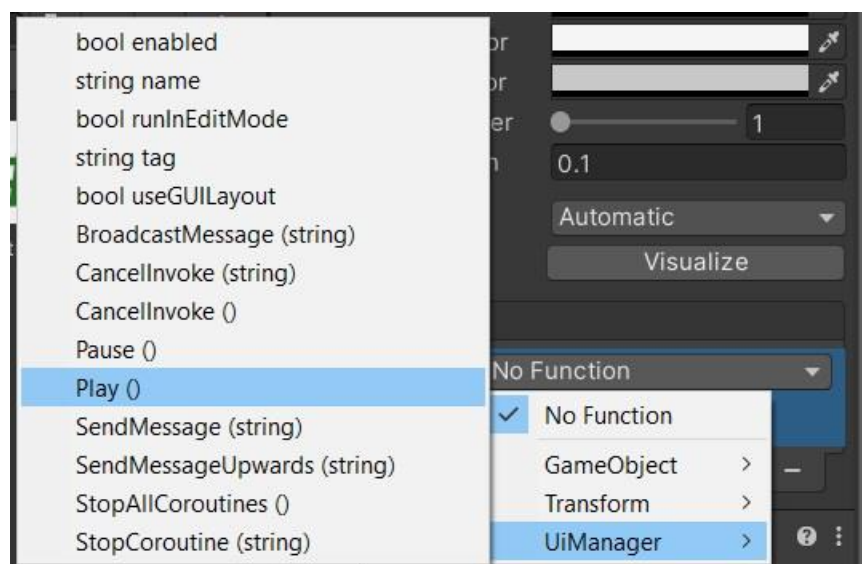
bool enabled
string name
bool runInEditMode
string tag
bool useGUILayout
BroadcastMessage (string)
CancelInvoke (string)
CancelInvoke ()
Pause ()
Play ()
SendMessage (string)
SendMessageUpwards (string)
StopAllCoroutines ()
StopCoroutine (string)

or
or
er
n

1
0.1
Automatic
Visualize

No Function

✓ No Function
GameObject >
Transform >
UiManager >

–